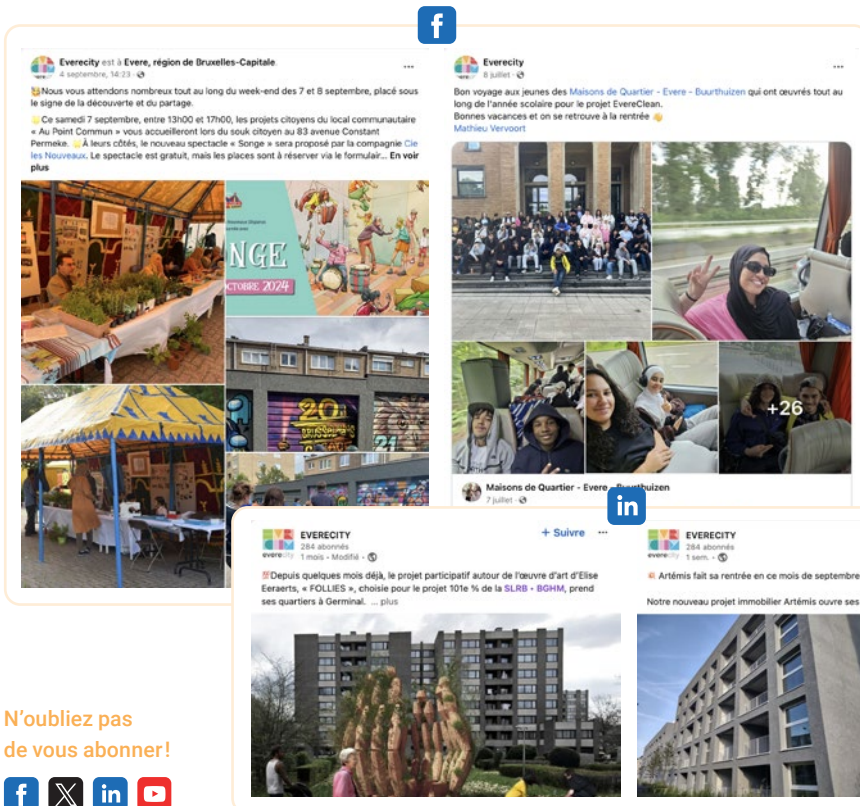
f

Everecity est à Evere, région de Bruxelles-Capitale
4 septembre, 14:23 ·

Nous vous attendons nombreux tout au long du week-end des 7 et 8 septembre, placé sous le signe de la découverte et du partage.

Ce samedi 7 septembre, entre 13h00 et 17h00, les projets citoyens du local communautaire « Au Point Commun » vous accueilleront lors du souk citoyen au 83 avenue Constant Permeke. À leurs côtés, le nouveau spectacle « Songe » sera proposé par la compagnie Cie les Nouveaux. Le spectacle est gratuit, mais les places sont à réserver via le formulair... En voir plus

NGE
OCTOBRE 2024

20

21

Everecity
8 juillet ·

Bon voyage aux jeunes des Maisons de Quartier - Evere - Buurthuizen qui ont œuvrés tout au long de l'année scolaire pour le projet EvereClean.
Bonnes vacances et on se retrouve à la rentrée
Mathieu Vervoort

+26

Maisons de Quartier - Evere - Buurthuizen
7 juillet ·

in

EVERECITY
284 abonnés
1 mois · Modifié ·
+ Suivre

Depuis quelques mois déjà, le projet participatif autour de l'œuvre d'art d'Elise Eeraerts, « FOLLIES », choisie pour le projet 101e % de la SLRB - BGHM, prend ses quartiers à Germinal. ... plus

EVERECITY
284 abonnés
1 sem. ·

Artémis fait sa rentrée en ce mois de septembre

Notre nouveau projet immobilier Artémis ouvre ses

N'oubliez pas de vous abonner !